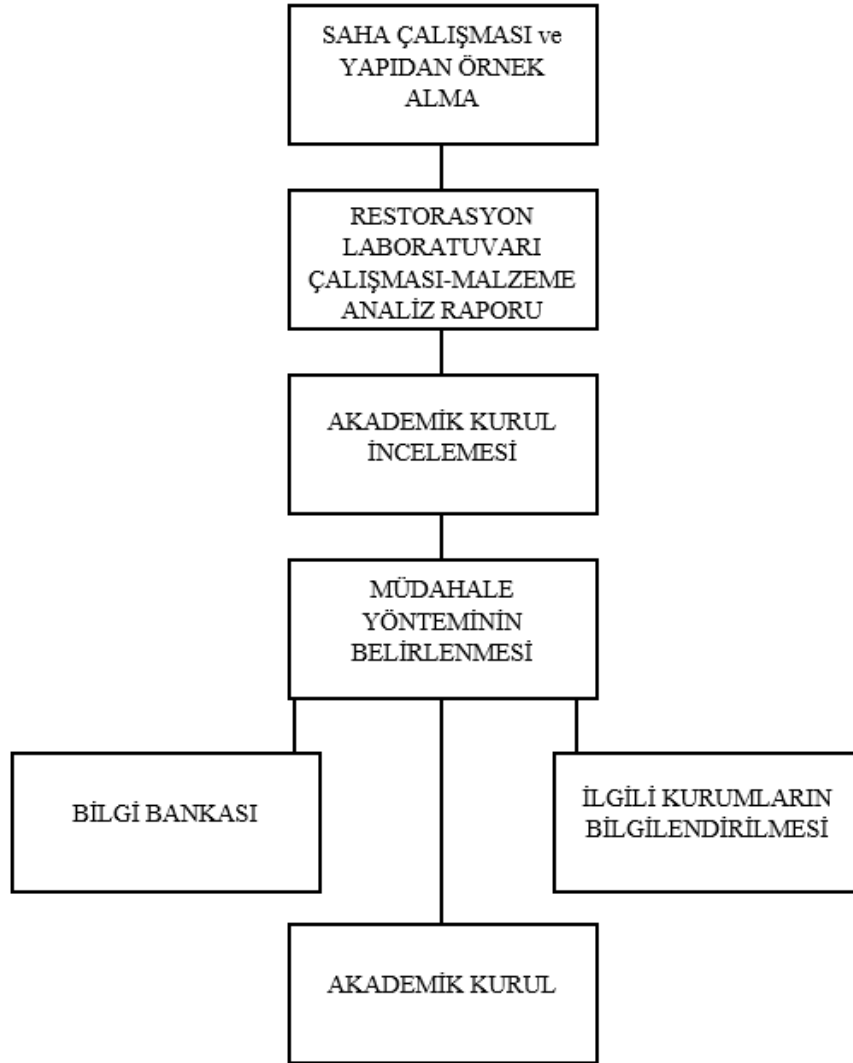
SAHA ÇALIŞMASI ve YAPIDAN ÖRNEK ALMA

RESTORASYON LABORATUVARI ÇALIŞMASI-MALZEME ANALİZ RAPORU

AKADEMİK KURUL İNCELEMESİ

MÜDAHALE YÖNTEMİNİN BELİRLENMESİ

BİLGİ BANKASI

İLGİLİ KURUMLARIN BİLGİLENDİRİLMESİ

AKADEMİK KURUL